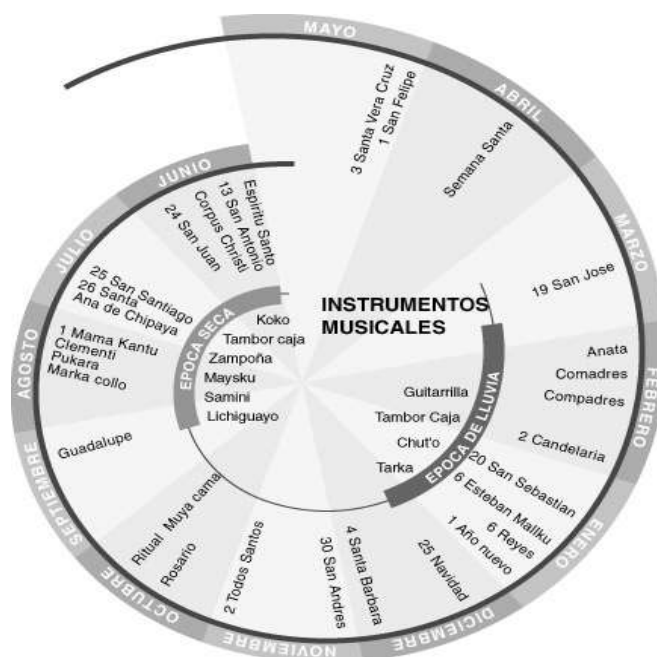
MAYO
ABRIL
MARZO
FEBRERO
ENERO
DICIEMBRE
NOVIEMBRE
OCTUBRE
SEPTIEMBRE
AGOSTO
JULIO
JUNIO

3 Santa Vera Cruz
1 San Felipe
Semana Santa
19 San Jose
Anata
Comadres
Compadres
2 Candelaria
20 San Sebastian
6 Esteban Mallku
6 Reyes
1 Año nuevo
25 Navidad
4 Santa Barbara
30 San Andres
2 Todos Santos
Rosario
Ritual Muya cama
Guadalupe
1 Mama Kantu
Clementi
Pukara
Marka collo
25 San Santiago
26 Santa Ana de Chipaya
24 San Juan
Corpus Christi
13 San Antonio
Espiritu Santo

INSTRUMENTOS MUSICALES

EPOCA SECA
Koko
Tambor caja
Zampoña
Maysku
Samini
Lichiguayo

EPOCA DE LLUVIA
Guitarrilla
Tambor Caja
Chut'o
Tarka